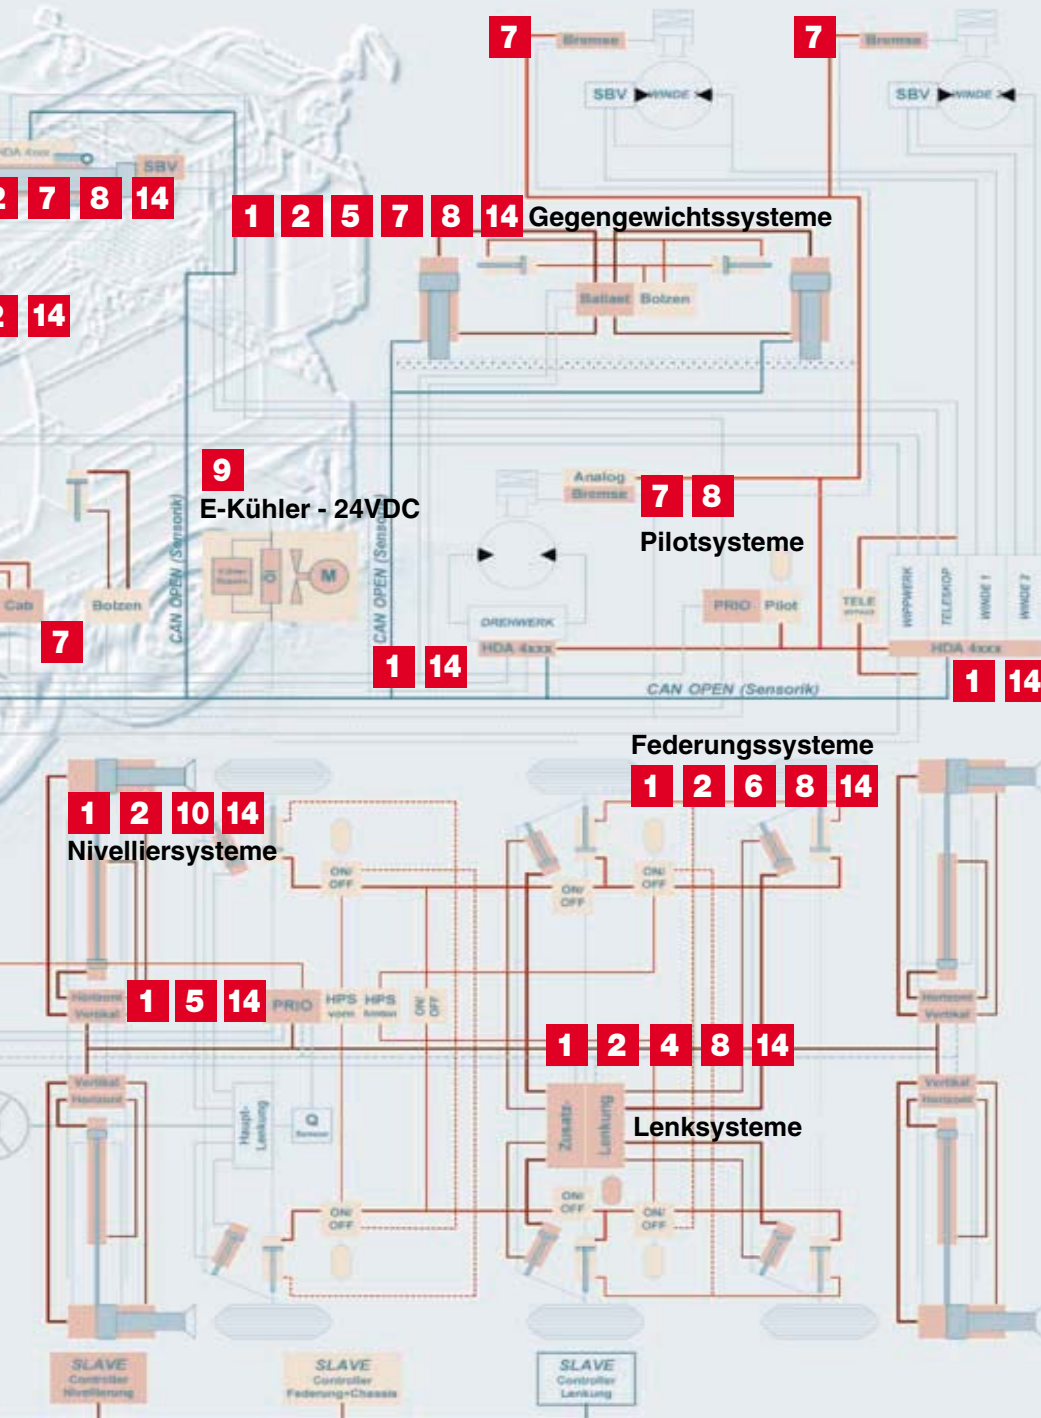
7 Bremse
7 Bremse
SBV WINDE
SBV WINDE
HDA 4xxx SBV
2 7 8 14
1 2 5 7 8 14 Gegengewichtssysteme
Ballast Bolzen
2 14
9
E-Kühler - 24VDC
CAN OPEN (Sensorik)
CAN OPEN (Sensorik)
Öl M
Analog Bremse
7 8
Pilotsysteme
Cab Bolzen
7
DREHWERK
HDA 4xxx
1 14
PRIO Pilot
TELE
WIPPWERK TELESKOP WINDE 1 WINDE 2
HDA 4xxx
CAN OPEN (Sensorik)
1 14
Federungssysteme
1 2 6 8 14
1 2 10 14
Nivelliersysteme
ON/ OFF
ON/ OFF
ON/ OFF
Horizont Vertikal
1 5 14
PRIO
HPS vorn HPS hinten
ON/ OFF
1 2 4 8 14
Vertikal Horizont
Haupt-Lenkung
Q
Zusatz-Lenkung
Lenksysteme
Vertikal Horizont
ON/ OFF
ON/ OFF
ON/ OFF
SLAVE Controller Nivellierung
SLAVE Controller Federung+Chassis
SLAVE Controller Lenkung